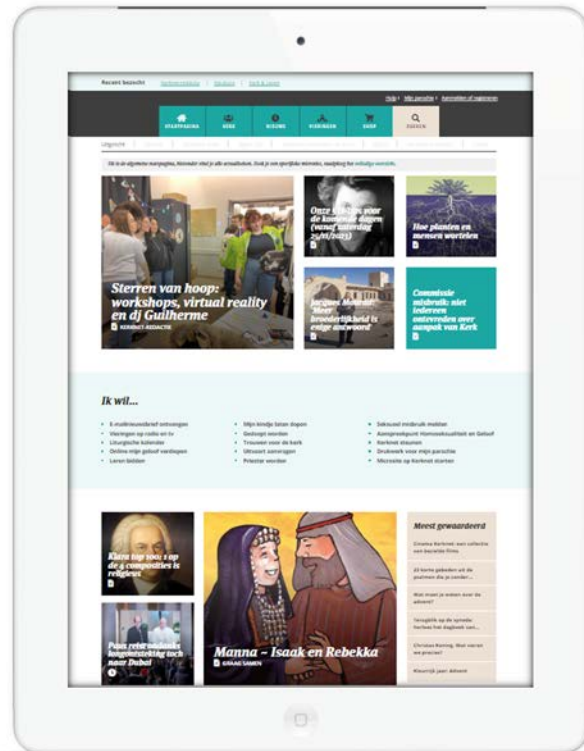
Recent bezocht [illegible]

Hulp | Mijn parochie | Aanmelden of registreren

STARTPAGINA KERK BIDDEN VIERINGEN SHOP ZOEKEN

Uitgelicht

Dit is de algemene startpagina. Hieronder vind je alle actualiteiten. Zoek je een specifieke interesse, raadpleeg het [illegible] overzicht.

Sterren van hoop: workshops, virtual reality en dj Guilherme
KERKNET-REDACTIE

Onze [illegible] voor de komende dagen (vanaf zaterdag 25/11/2023)

Hoe planten en mensen wortelen

Jacques Mourad: 'Meer broederlijkheid is enige antwoord'

Commissie misbruik: niet iedereen ontevreden over aanpak van Kerk

Ik wil...

E-mailnieuwsbrief ontvangen
Vieringen op radio en tv
Liturgische kalender
Online mijn geloof verdiepen
Leren bidden

Mijn kindje laten dopen
Gedoopt worden
Trouwen voor de kerk
Uitvaart aanvragen
Priester worden

Seksueel misbruik melden
Aanspreekpunt Homoseksualiteit en Geloof
Kerknet steunen
Drukwerk voor mijn parochie
Microsite op Kerknet starten

Klara top 100: 1 op de 4 composities is religieus

Paus reist wegens longontsteking toch naar Dubai

Manna – Isaak en Rebekka
GRAAG SAMEN

Meest gewaardeerd

Cinema Kerknet: een collectie van bezielde films

20 korte gebeden uit de psalmen die je zonder...

Wat moet je weten over de advent?

Terugblik op de synode: herlees het dagboek van...

Christus Koning: Wat vieren we precies?

Kleurrijk jaar: advent